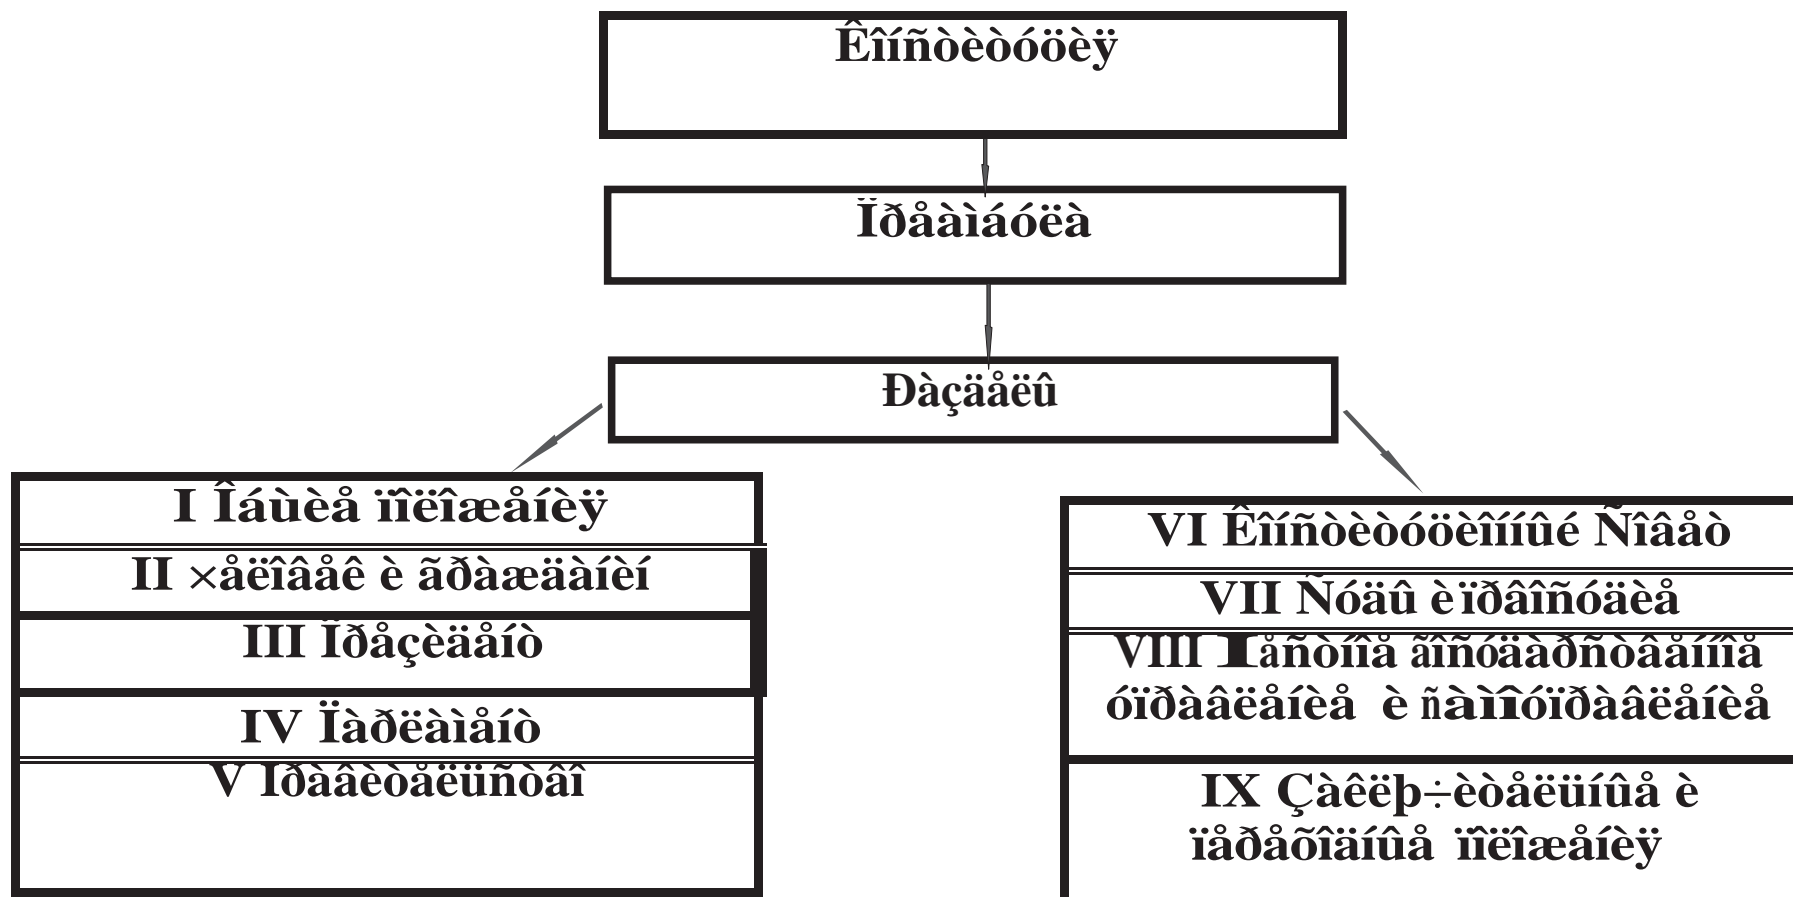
Êîíñòèòóöèÿ

Ïðåàìáóëà

Ðàçäåëû

I Îáùèå ïîëîæåíèÿ

II ×åëîâåê è ãðàæäàíèí

III Ïðåçèäåíò

IV Ïàðëàìåíò

V Ïðàâèòåëüñòâî

VI Êîíñòèòóöèîííûé Ñîâåò

VII Ñóäû è ïðîêóðàòóðà

VIII Ìåñòíîå ãîñóäàðñòâåííîå óïðàâëåíèå è ñàìîóïðàâëåíèå

IX Çàêëþ÷èòåëüíûå è ïåðåõîäíûå ïîëîæåíèÿ